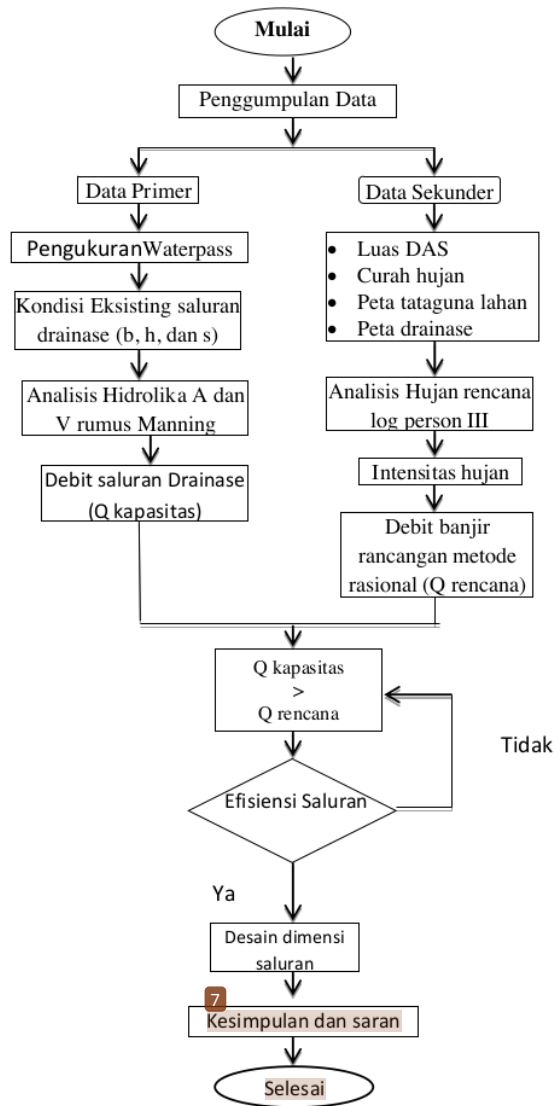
Mulai

Penggumpulan Data

Data Primer

Data Sekunder

PengukuranWaterpass

Kondisi Eksisting saluran drainase (b, h, dan s)

Analisis Hidrolika A dan V rumus Manning

Debit saluran Drainase (Q kapasitas)

- Luas DAS
- Curah hujan
- Peta tataguna lahan
- Peta drainase

Analisis Hujan rencana log person III

Intensitas hujan

Debit banjir rancangan metode rasional (Q rencana)

Q kapasitas > Q rencana

Tidak

Efisiensi Saluran

Ya

Desain dimensi saluran

7

Kesimpulan dan saran

Selesai